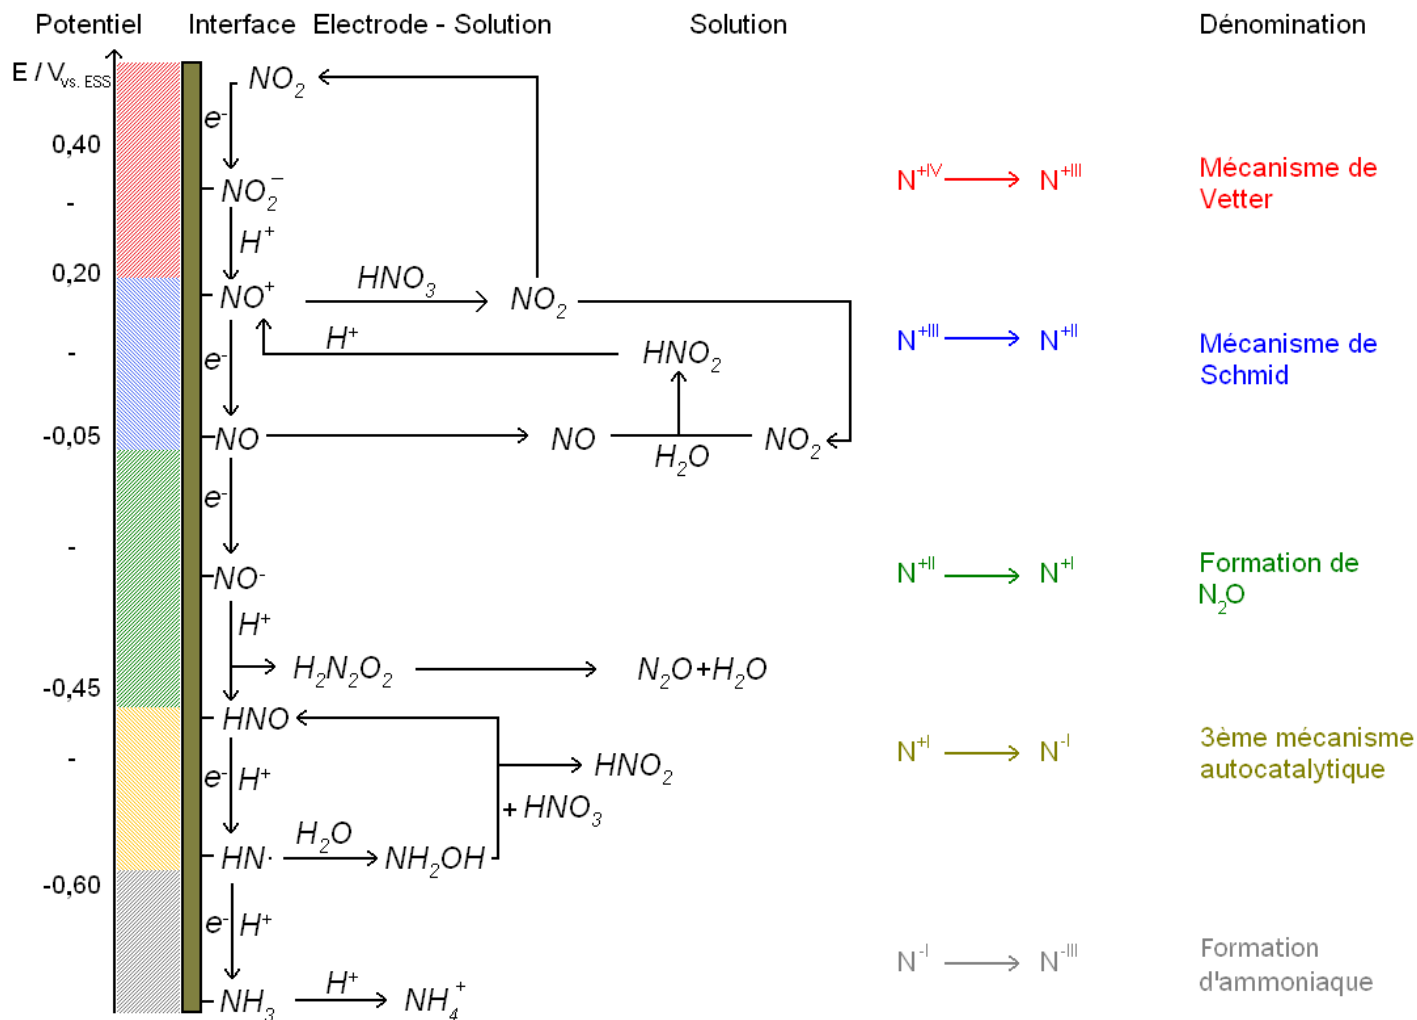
Potentiel Interface Electrode - Solution Solution Dénomination

E / V$_{vs. ESS}$

0,40
-
0,20
-
-0,05
-
-0,45
-
-0,60

$NO_2$
$e^-$
$NO_2^-$
$H^+$
$NO^+$
$HNO_3$
$NO_2$
$H^+$
$HNO_2$
$e^-$
$NO$
$NO$
$H_2O$
$NO_2$
$e^-$
$NO^-$
$H^+$
$H_2N_2O_2$
$N_2O+H_2O$
$HNO$
$HNO_2$
$e^-$ $H^+$
$+ HNO_3$
$H_2O$
$HN\cdot$
$NH_2OH$
$e^-$ $H^+$
$NH_3$
$H^+$
$NH_4^+$

$N^{+IV} \rightarrow N^{+III}$ Mécanisme de Vetter

$N^{+III} \rightarrow N^{+II}$ Mécanisme de Schmid

$N^{+II} \rightarrow N^{+I}$ Formation de $N_2O$

$N^{+I} \rightarrow N^{-I}$ 3ème mécanisme autocatalytique

$N^{-I} \rightarrow N^{-III}$ Formation d'ammoniaque